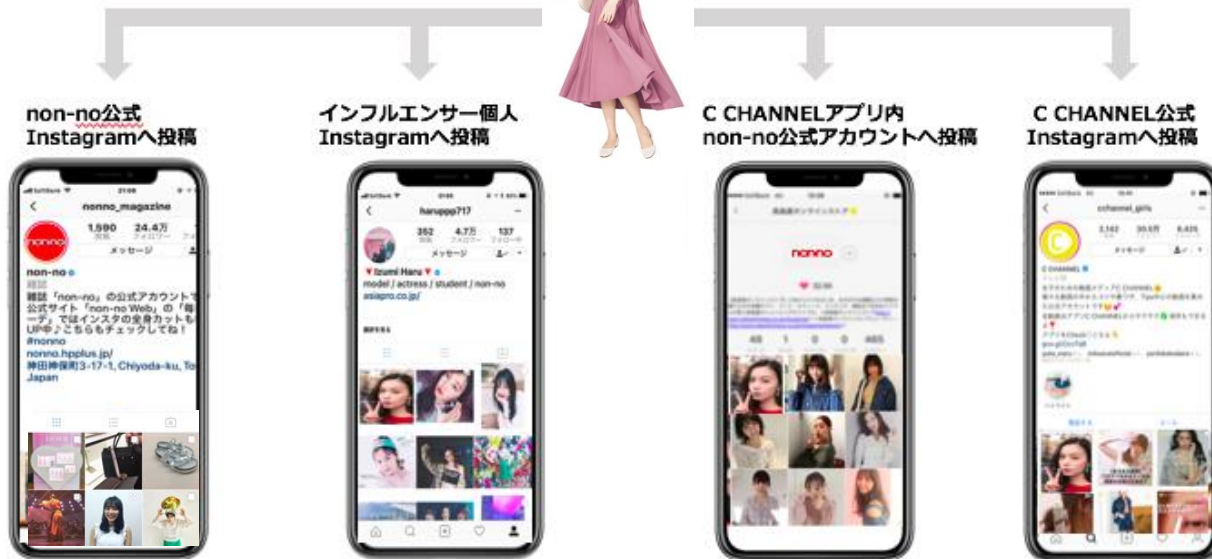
non-no公式
Instagramへ投稿

nonno_magazine
1,590
24.4万
メッセージ
non-no
雑誌
雑誌「non-no」の公式アカウントで
公式サイト「non-no Web」の「毎
ーデ」ではインスタの全身カットも
UP中♪こちらもチェックしてね！
#nonno
nonno.hpplus.jp/
神田神保町3-17-1, Chiyoda-ku, To
Japan

インフルエンサー個人
Instagramへ投稿

haruppp717
352
4.7万
137
メッセージ
Izumi Haru
model / actress / student / non-no
asiapro.co.jp/

C CHANNELアプリ内
non-no公式アカウントへ投稿

nonno

C CHANNEL公式
Instagramへ投稿

cchannel_girls
C CHANNEL
メッセージ